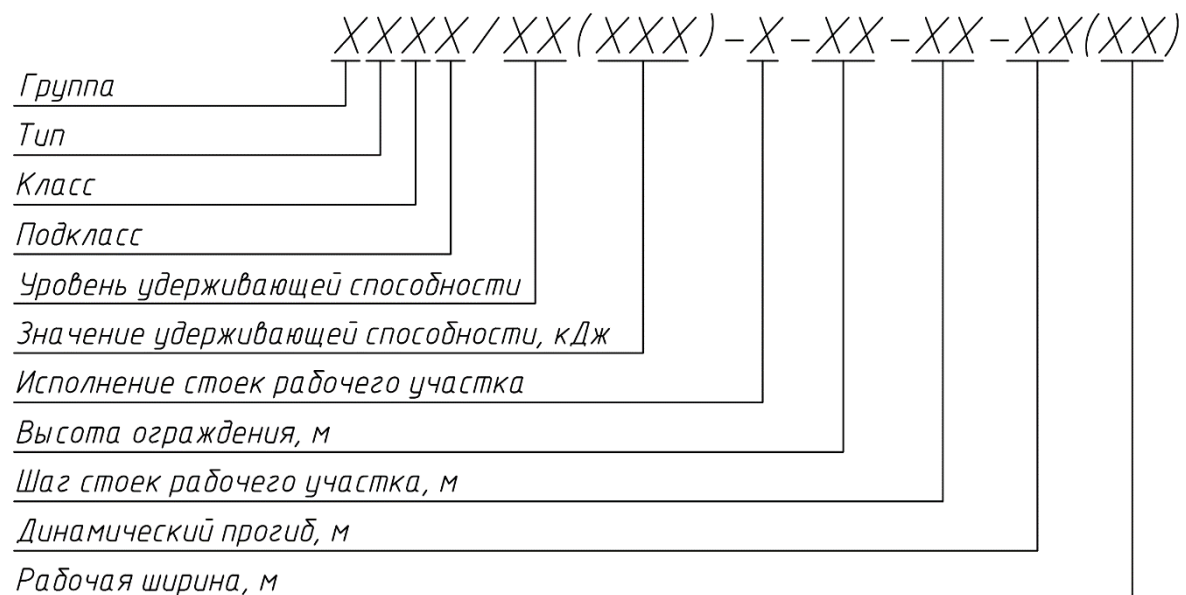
XXXX/XX(XXX)-X-XX-XX-XX(XX)

Группа

Тип

Класс

Подкласс

Уровень удерживающей способности

Значение удерживающей способности, кДж

Исполнение стоек рабочего участка

Высота ограждения, м

Шаг стоек рабочего участка, м

Динамический прогиб, м

Рабочая ширина, м